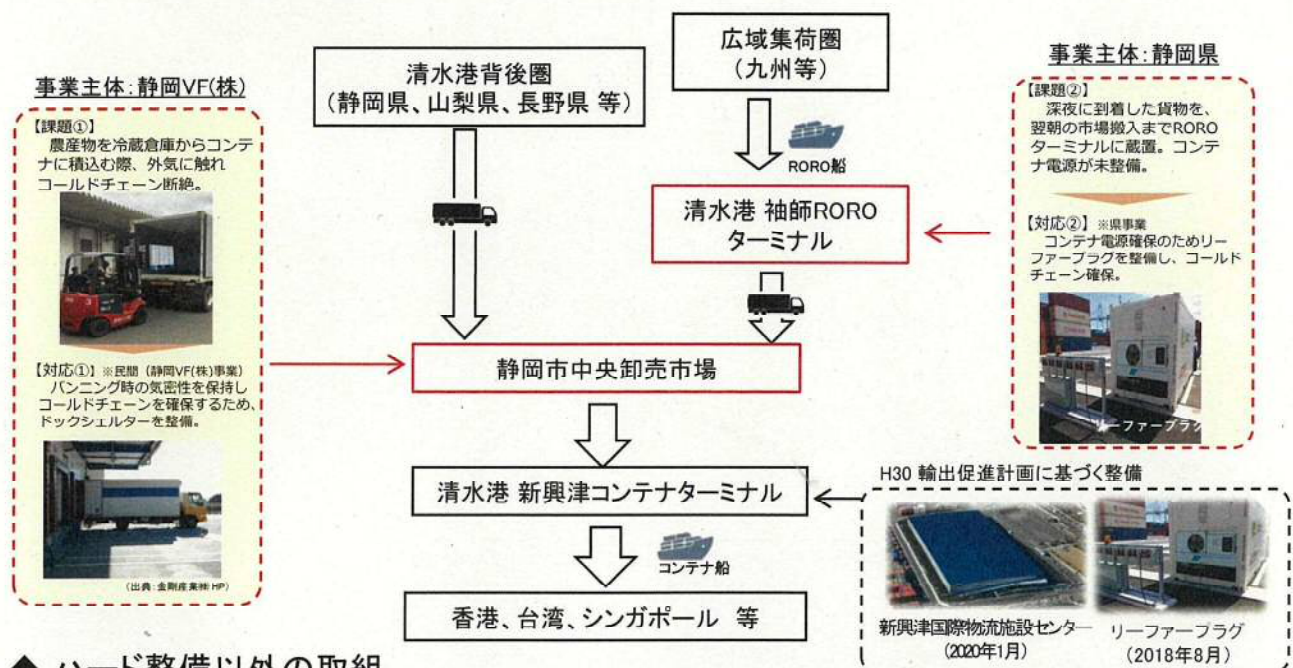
事業主体:静岡VF(株)

【課題①】
農産物を冷蔵倉庫からコンテナに積込む際、外気に触れコールドチェーン断絶。

【対応①】※民間(静岡VF(株)事業)
バンニング時の気密性を保持しコールドチェーンを確保するため、ドックシェルターを整備。

(出典:金剛産業株 HP)

清水港背後圏
(静岡県、山梨県、長野県 等)

広域集荷圏
(九州等)

RORO船

清水港 袖師RORO
ターミナル

静岡市中央卸売市場

清水港 新興津コンテナターミナル

コンテナ船

香港、台湾、シンガポール 等

事業主体:静岡県

【課題②】
深夜に到着した貨物を、翌朝の市場搬入までROROターミナルに蔵置。コンテナ電源が未整備。

【対応②】※県事業
コンテナ電源確保のためリーファープラグを整備し、コールドチェーン確保。

リーファープラグ

H30 輸出促進計画に基づく整備

新興津国際物流施設センター
(2020年1月)

リーファープラグ
(2018年8月)

◆ ハード整備以外の取組